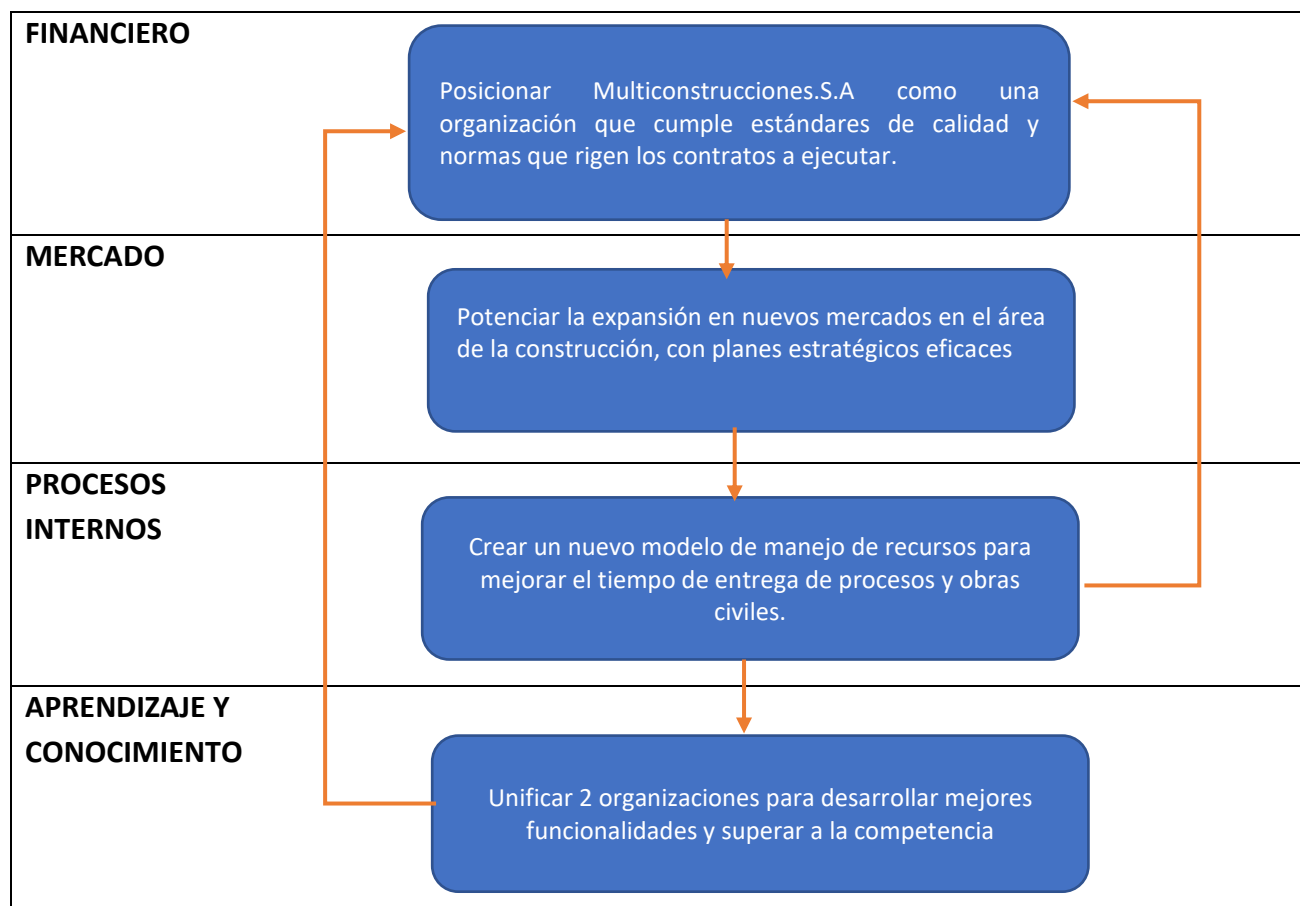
FINANCIERO

Posicionar Multiconstrucciones.S.A como una organización que cumple estándares de calidad y normas que rigen los contratos a ejecutar.

MERCADO

Potenciar la expansión en nuevos mercados en el área de la construcción, con planes estratégicos eficaces

PROCESOS INTERNOS

Crear un nuevo modelo de manejo de recursos para mejorar el tiempo de entrega de procesos y obras civiles.

APRENDIZAJE Y CONOCIMIENTO

Unificar 2 organizaciones para desarrollar mejores funcionalidades y superar a la competencia